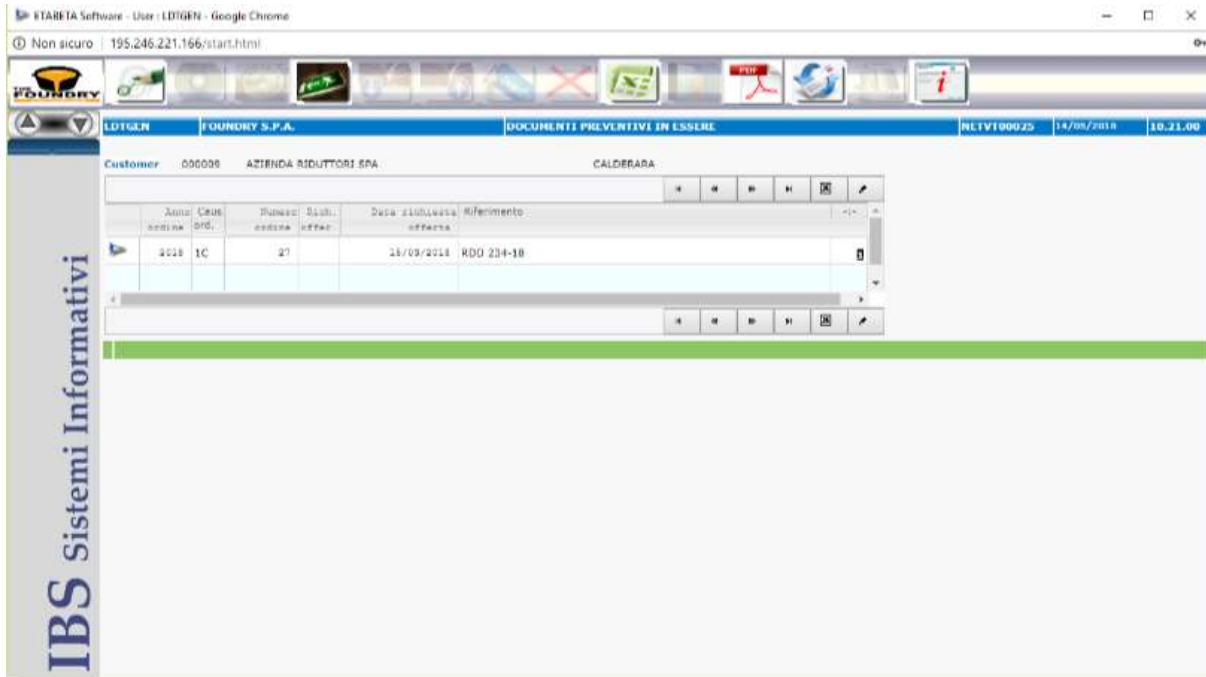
ETABETA Software - User : LDTGEN - Google Chrome

Non sicuro | 195.246.221.166/start.html

FOUNDRY

PDF

LDTGEN FOUNDRY S.P.A. DOCUMENTI PREVENTIVI IN ESSERE NETVT00025 14/09/2018 10.21.00

Customer 000006 AZIENDA RIDUTTORI SPA CALDERARA

| | Anno ordine | Caus ord. | Numero ordine | Rich. offer | Data richiesta offerta | Riferimento | +|- |
|---|---|---|---|---|---|---|---|
| | 2018 | 1C | 27 | | 15/09/2018 | RDO 234-18 | |
| | | | | | | | |

IBS Sistemi Informativi